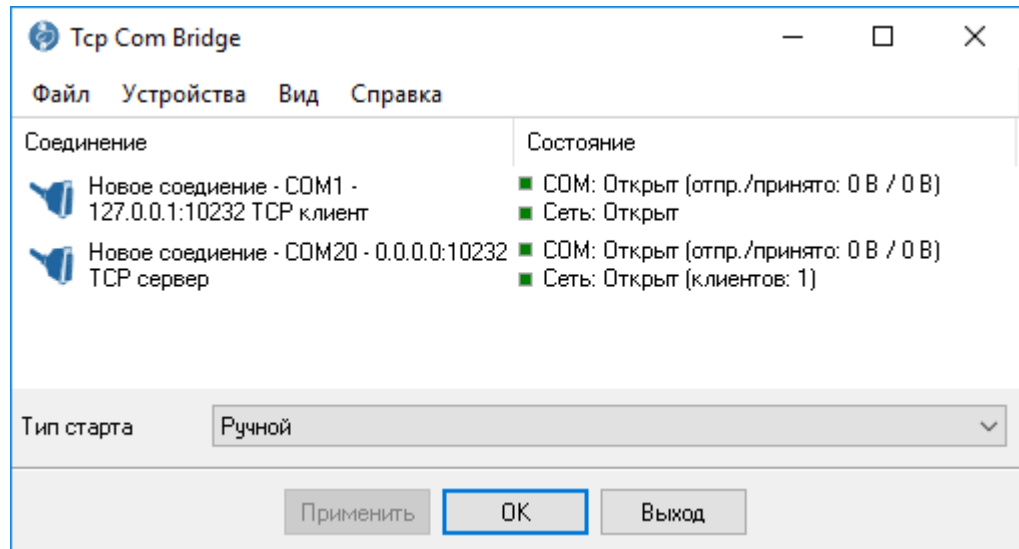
Tcp Com Bridge

Файл Устройства Вид Справка

| Соединение | Состояние |
|---|---|
| Новое соедиение - COM1 - 127.0.0.1:10232 TCP клиент | COM: Открыт (отпр./принято: 0 B / 0 B) Сеть: Открыт |
| Новое соедиение - COM20 - 0.0.0.0:10232 TCP сервер | COM: Открыт (отпр./принято: 0 B / 0 B) Сеть: Открыт (клиентов: 1) |

Тип старта Ручной

Применить OK Выход